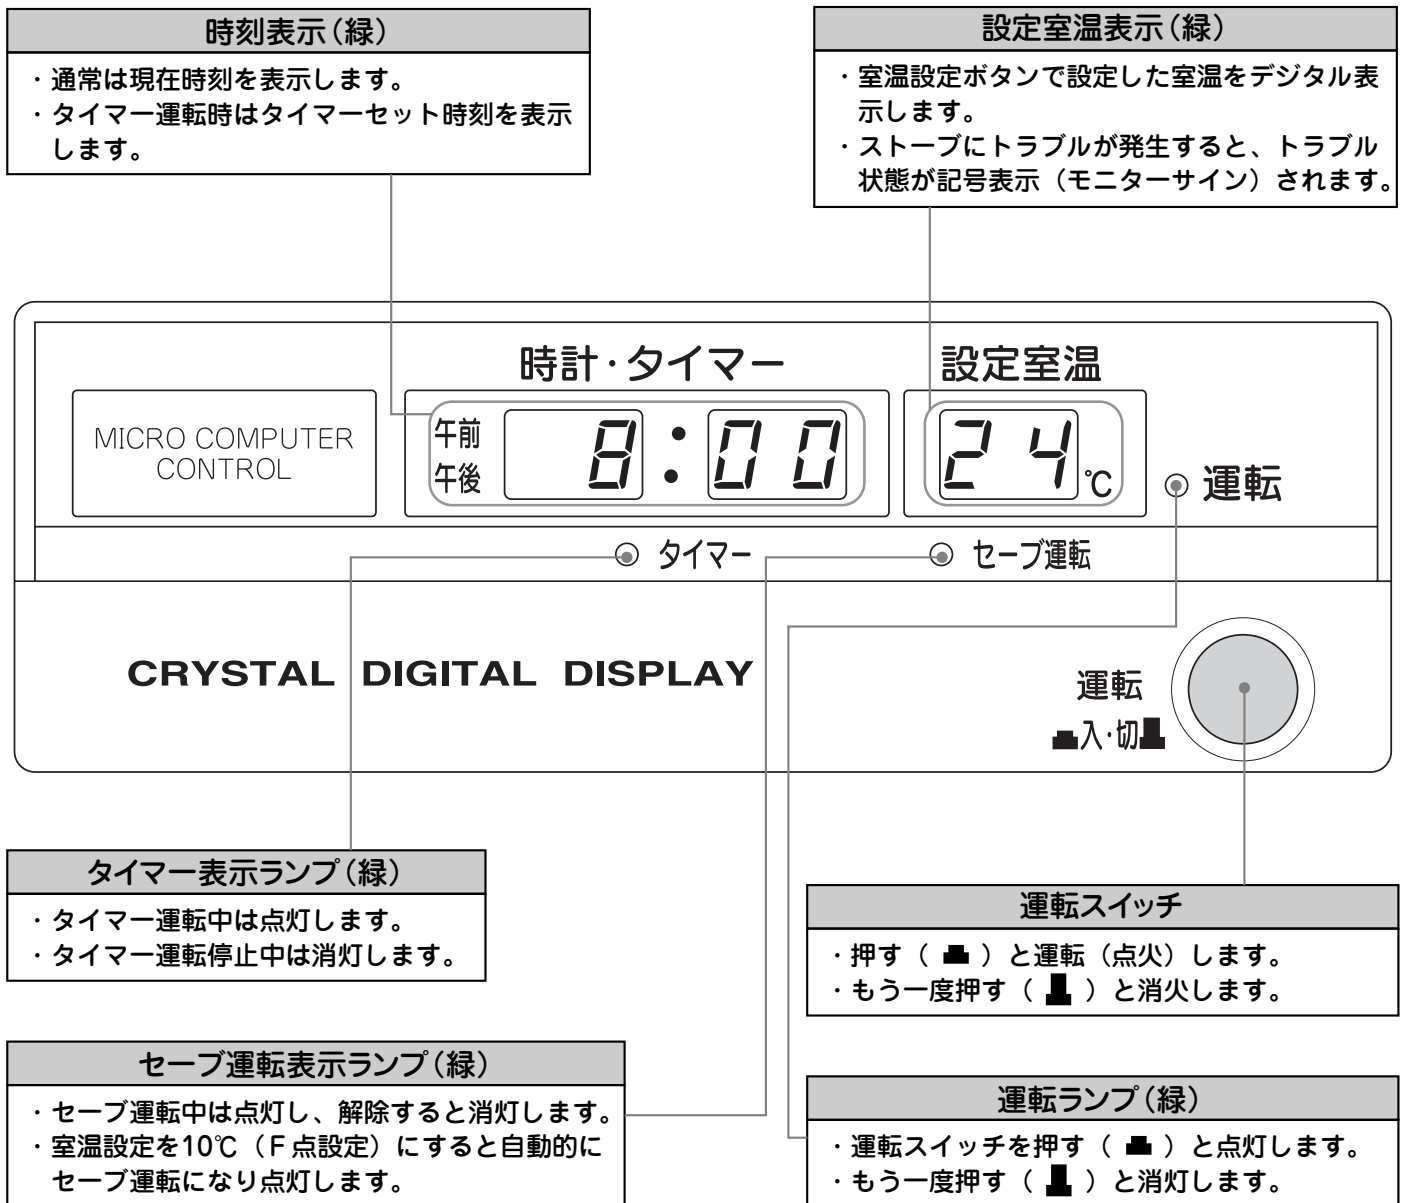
時刻表示（緑）

・通常は現在時刻を表示します。
・タイマー運転時はタイマーセット時刻を表示します。

設定室温表示（緑）

・室温設定ボタンで設定した室温をデジタル表示します。
・ストーブにトラブルが発生すると、トラブル状態が記号表示（モニターサイン）されます。

時計・タイマー

設定室温

MICRO COMPUTER CONTROL

午前
午後

8 : 00

24 ℃

運転

タイマー

セーブ運転

CRYSTAL DIGITAL DISPLAY

運転
入・切

タイマー表示ランプ（緑）

・タイマー運転中は点灯します。
・タイマー運転停止中は消灯します。

運転スイッチ

・押す（ ）と運転（点火）します。
・もう一度押す（ ）と消火します。

セーブ運転表示ランプ（緑）

・セーブ運転中は点灯し、解除すると消灯します。
・室温設定を10℃（F 点設定）にすると自動的にセーブ運転になり点灯します。

運転ランプ（緑）

・運転スイッチを押す（ ）と点灯します。
・もう一度押す（ ）と消灯します。